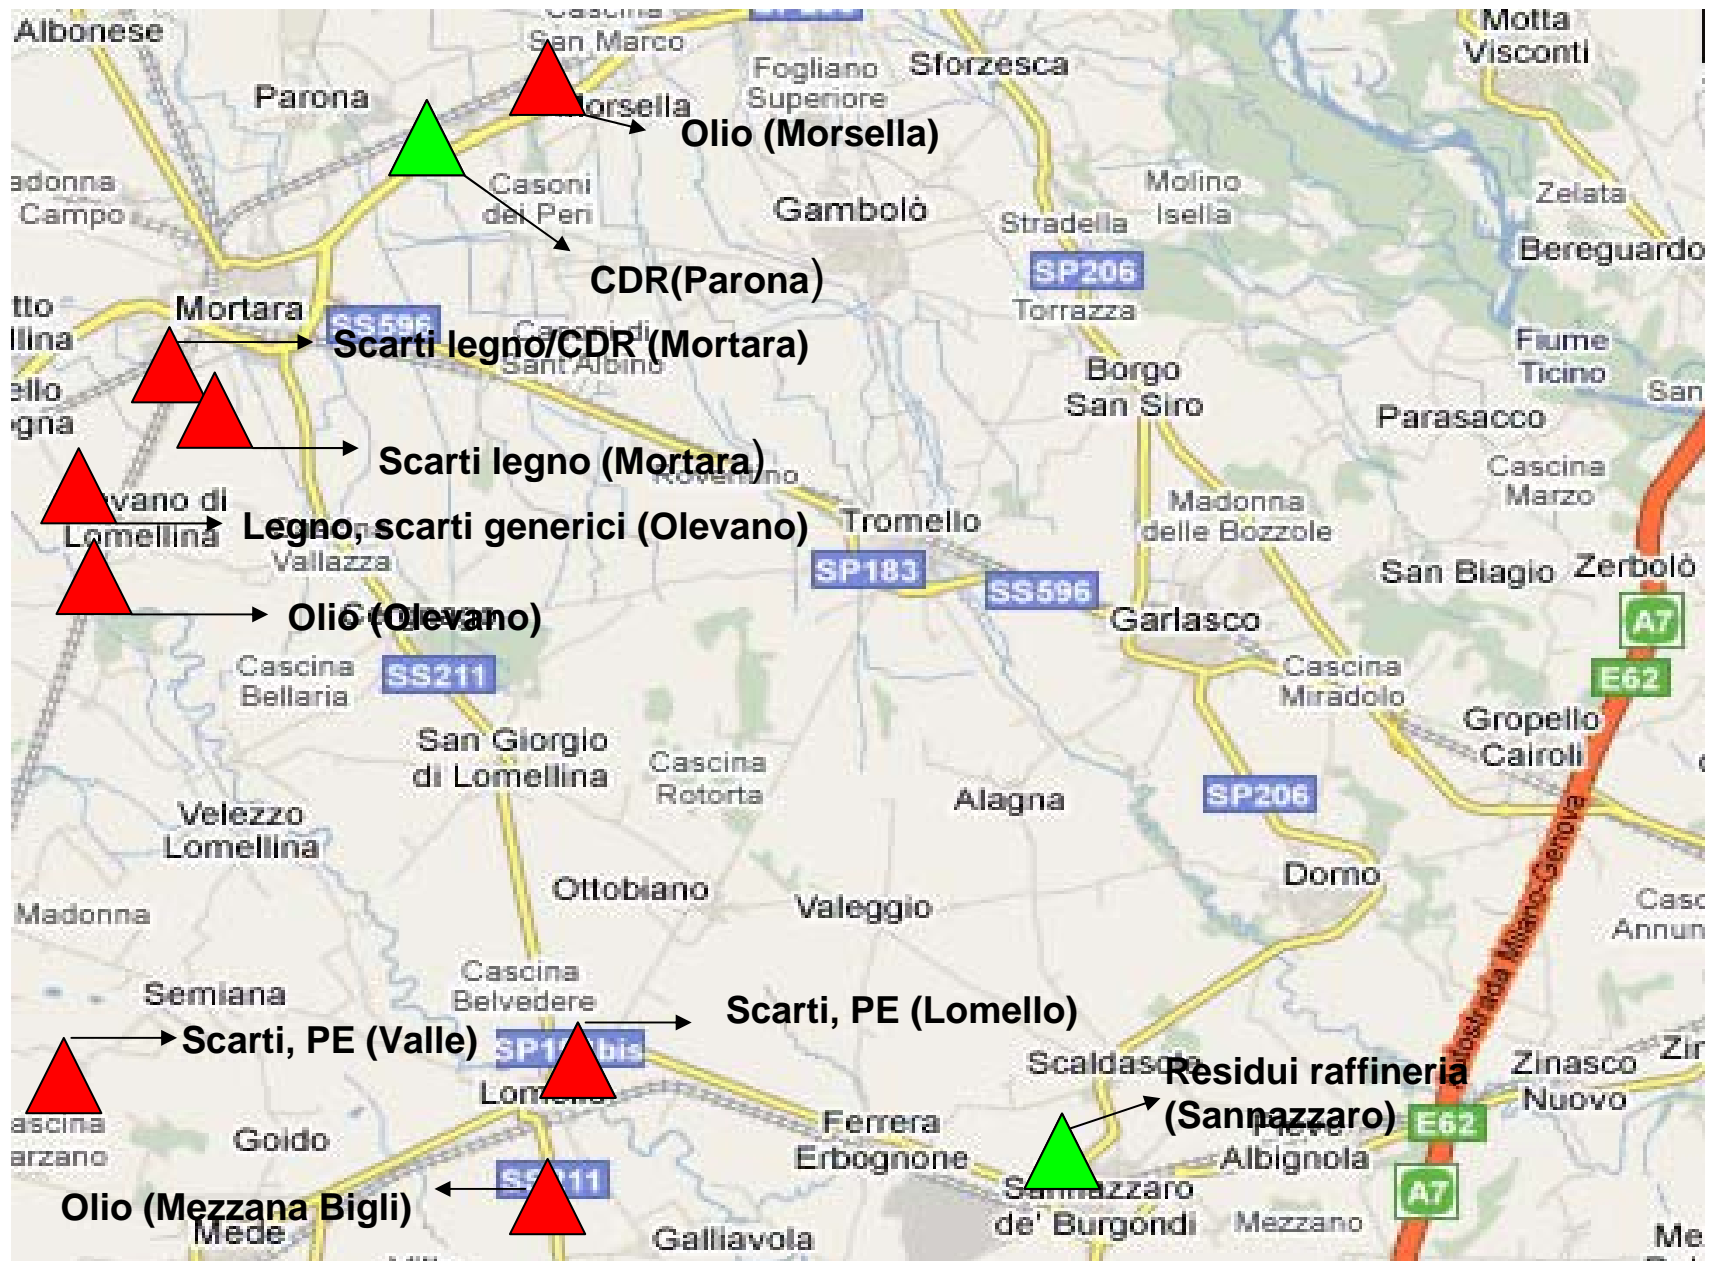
Albonese
San Marco
Fogliano Superiore
Sforzesca
Motta Visconti
Parona
Morsella
Olio (Morsella)
adonna Campo
Casoni dei Peri
Gamboló
Molino Isella
Zelata
Stradella
Bereguardo
CDR(Parona)
SP206
Torrazza
tto llina
Mortara
SS596
Scarti legno/CDR (Mortara)
Sant'Albino
Fiume Ticino
ello gna
Borgo San Siro
Parasacco
San
Scarti legno (Mortara)
Cascina Marzo
vano di Lomellina
Legno, scarti generici (Olevano)
Tromello
Madonna delle Bozzole
Vallazza
SP183
SS596
San Biagio
Zerbolò
Olio (Olevano)
Garlasco
A7
Cascina Bellaria
SS211
Cascina Miradolo
E62
Gropello Cairoli
San Giorgio di Lomellina
Cascina Rotorta
Alagna
SP206
Velezzo Lomellina
Autostrada Milano-Genova
Ottobiano
Domo
Madonna
Valeggio
Cascina Annun
Cascina Belvedere
Semiana
Scarti, PE (Lomello)
Scarti, PE (Valle)
SP
bis
Scaldasole
Residui raffineria (Sannazzaro)
Zinasco Nuovo
Zin
Lomello
ascina arzano
Goido
Ferrera Erbognone
E62
Albignola
SS211
Sannazzaro de' Burgondi
A7
Olio (Mezzana Bigli)
Mede
Galliavola
Mezzano
Me